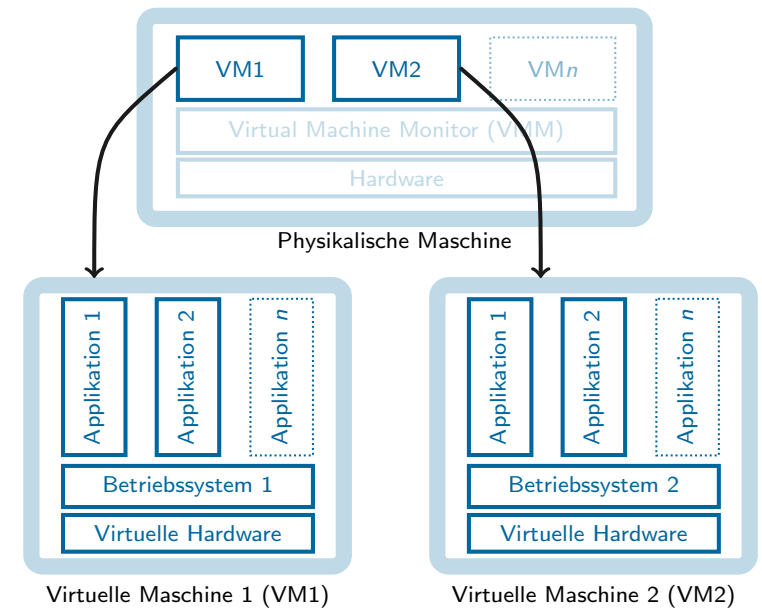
VM1
VM2
VM$n$
Virtual Machine Monitor (VMM)
Hardware
Physikalische Maschine

Applikation 1
Applikation 2
Applikation $n$
Betriebssystem 1
Virtuelle Hardware
Virtuelle Maschine 1 (VM1)

Applikation 1
Applikation 2
Applikation $n$
Betriebssystem 2
Virtuelle Hardware
Virtuelle Maschine 2 (VM2)